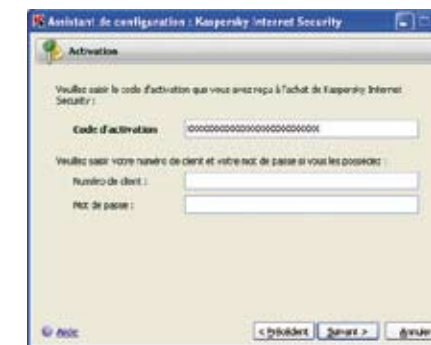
Assistant de configuration : Kaspersky Internet Security

Activation

Veuillez saisir le code d'activation que vous avez reçu à l'achat de Kaspersky Internet Security :

Code d'activation XXXXXXXXXXXXXXXXXXXXXXXXXXX

Veuillez saisir votre numéro de client et votre mot de passe si vous les possédez :

Numéro de client :

Mot de passe :

Aide

< Précédent Suivant > Annuler